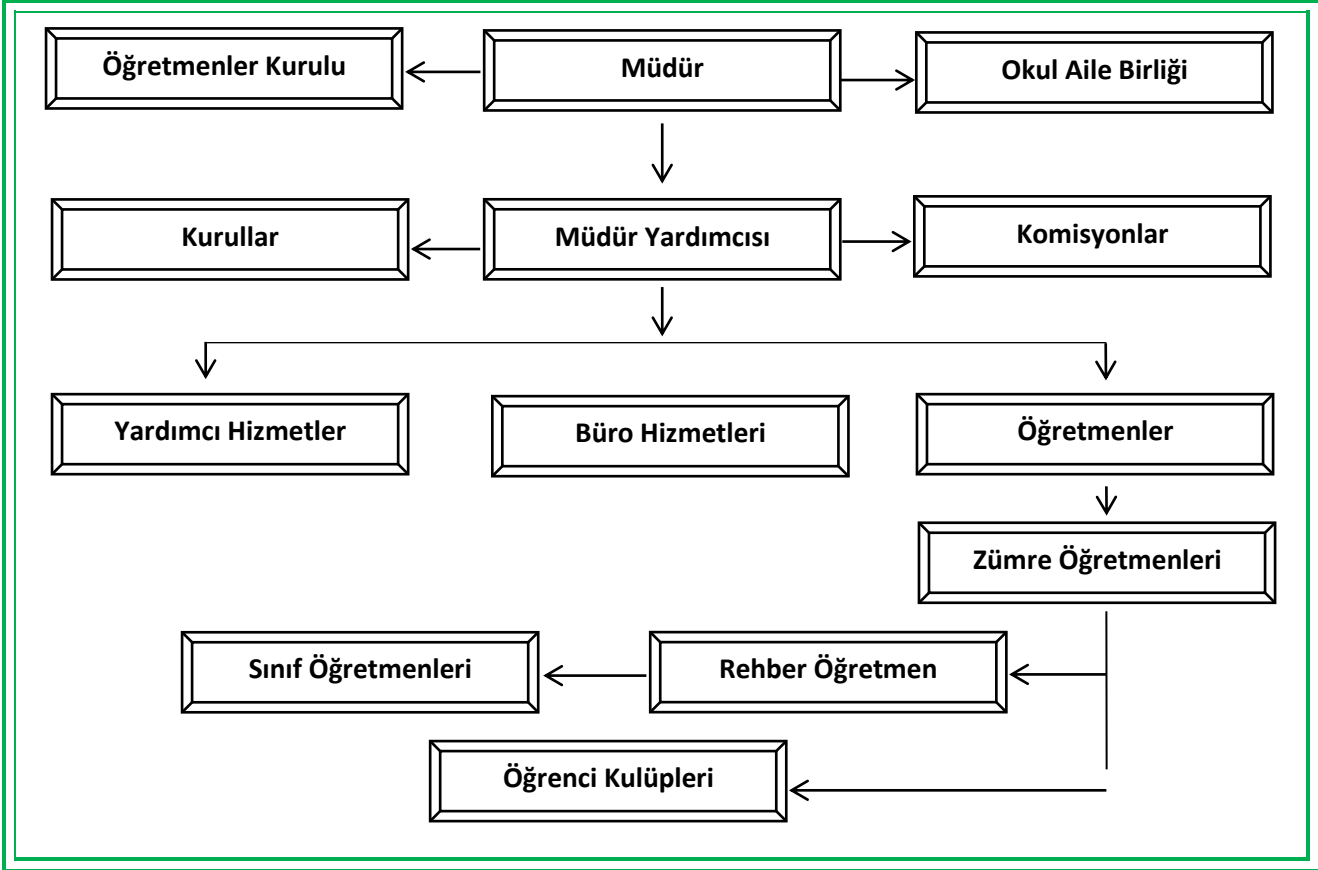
Öğretmenler Kurulu

Müdür

Okul Aile Birliği

Kurullar

Müdür Yardımcısı

Komisyonlar

Yardımcı Hizmetler

Büro Hizmetleri

Öğretmenler

Zümre Öğretmenleri

Sınıf Öğretmenleri

Rehber Öğretmen

Öğrenci Kulüpleri